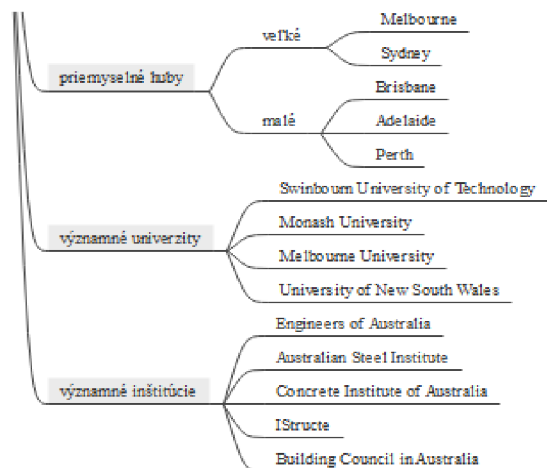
priemyselné huby
veľké
Melbourne
Sydney
malé
Brisbane
Adelaide
Perth
významné univerzity
Swinbourn University of Technology
Monash University
Melbourne University
University of New South Wales
významné inštitúcie
Engineers of Australia
Australian Steel Institute
Concrete Institute of Australia
IStructe
Building Council in Australia